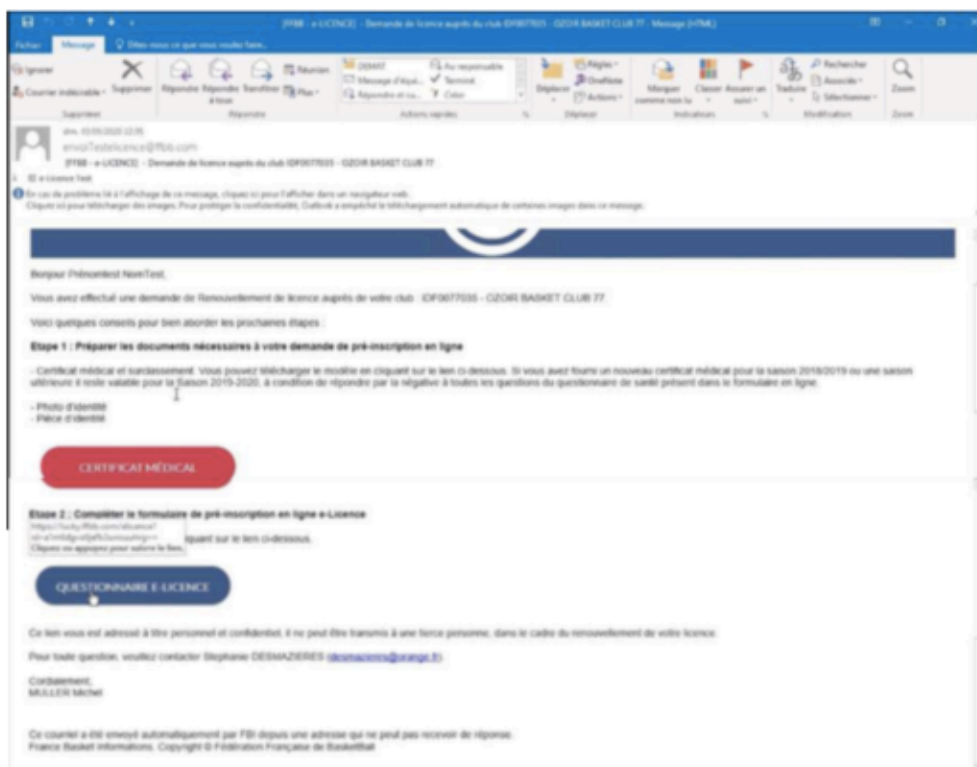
[FFBB - e-LICENCE] - Demande de licence auprès du club IDF0077035 - OZOIR BASKET CLUB 77 - Message (HTML)

Fichier Message Dites-nous ce que vous voulez faire...

Ignorer Courrier indésirable Supprimer Répondre Répondre à tous Transférer Réunion Plus Supprimer Répondre DEMAT Message d'équi... Répondre et su... Au responsable Terminé Créer Actions rapides Déplacer Règles OneNote Actions Déplacer Marquer comme non lu Classer Assurer un suivi Indicateurs Traduire Rechercher Associé Sélectionner Modification Zoom Zoom

dim. 03/05/2020 22:05
envoiTestelicence@ffbb.com
[FFBB - e-LICENCE] - Demande de licence auprès du club IDF0077035 - OZOIR BASKET CLUB 77
À e-Licence Test
En cas de problème lié à l'affichage de ce message, cliquez ici pour l'afficher dans un navigateur web.
Cliquez ici pour télécharger des images. Pour protéger la confidentialité, Outlook a empêché le téléchargement automatique de certaines images dans ce message.

Bonjour PrénomTest NomTest,

Vous avez effectué une demande de Renouvellement de licence auprès de votre club : IDF0077035 - OZOIR BASKET CLUB 77

Voici quelques conseils pour bien aborder les prochaines étapes :

Etape 1 : Préparer les documents nécessaires à votre demande de pré-inscription en ligne

- Certificat médical et surclassement. Vous pouvez télécharger le modèle en cliquant sur le lien ci-dessous. Si vous avez fourni un nouveau certificat médical pour la saison 2018/2019 ou une saison ultérieure il reste valable pour la Saison 2019-2020, à condition de répondre par la négative à toutes les questions du questionnaire de santé présent dans le formulaire en ligne.

- Photo d'identité
- Pièce d'identité

CERTIFICAT MÉDICAL

Etape 2 : Compléter le formulaire de pré-inscription en ligne e-Licence
https://lucky.ffbb.com/elicence/ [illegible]
Cliquez ou appuyez pour suivre le lien.
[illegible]liquant sur le lien ci-dessous.

QUESTIONNAIRE E-LICENCE

Ce lien vous est adressé à titre personnel et confidentiel, il ne peut être transmis à une tierce personne, dans le cadre du renouvellement de votre licence.

Pour toute question, veuillez contacter Stephanie DESMAZIERES (desmazieres@orange.fr).

Cordialement,
MULLER Michel

Ce courriel a été envoyé automatiquement par FBI depuis une adresse qui ne peut pas recevoir de réponse.
France Basket Informations. Copyright © Fédération Française de BasketBall